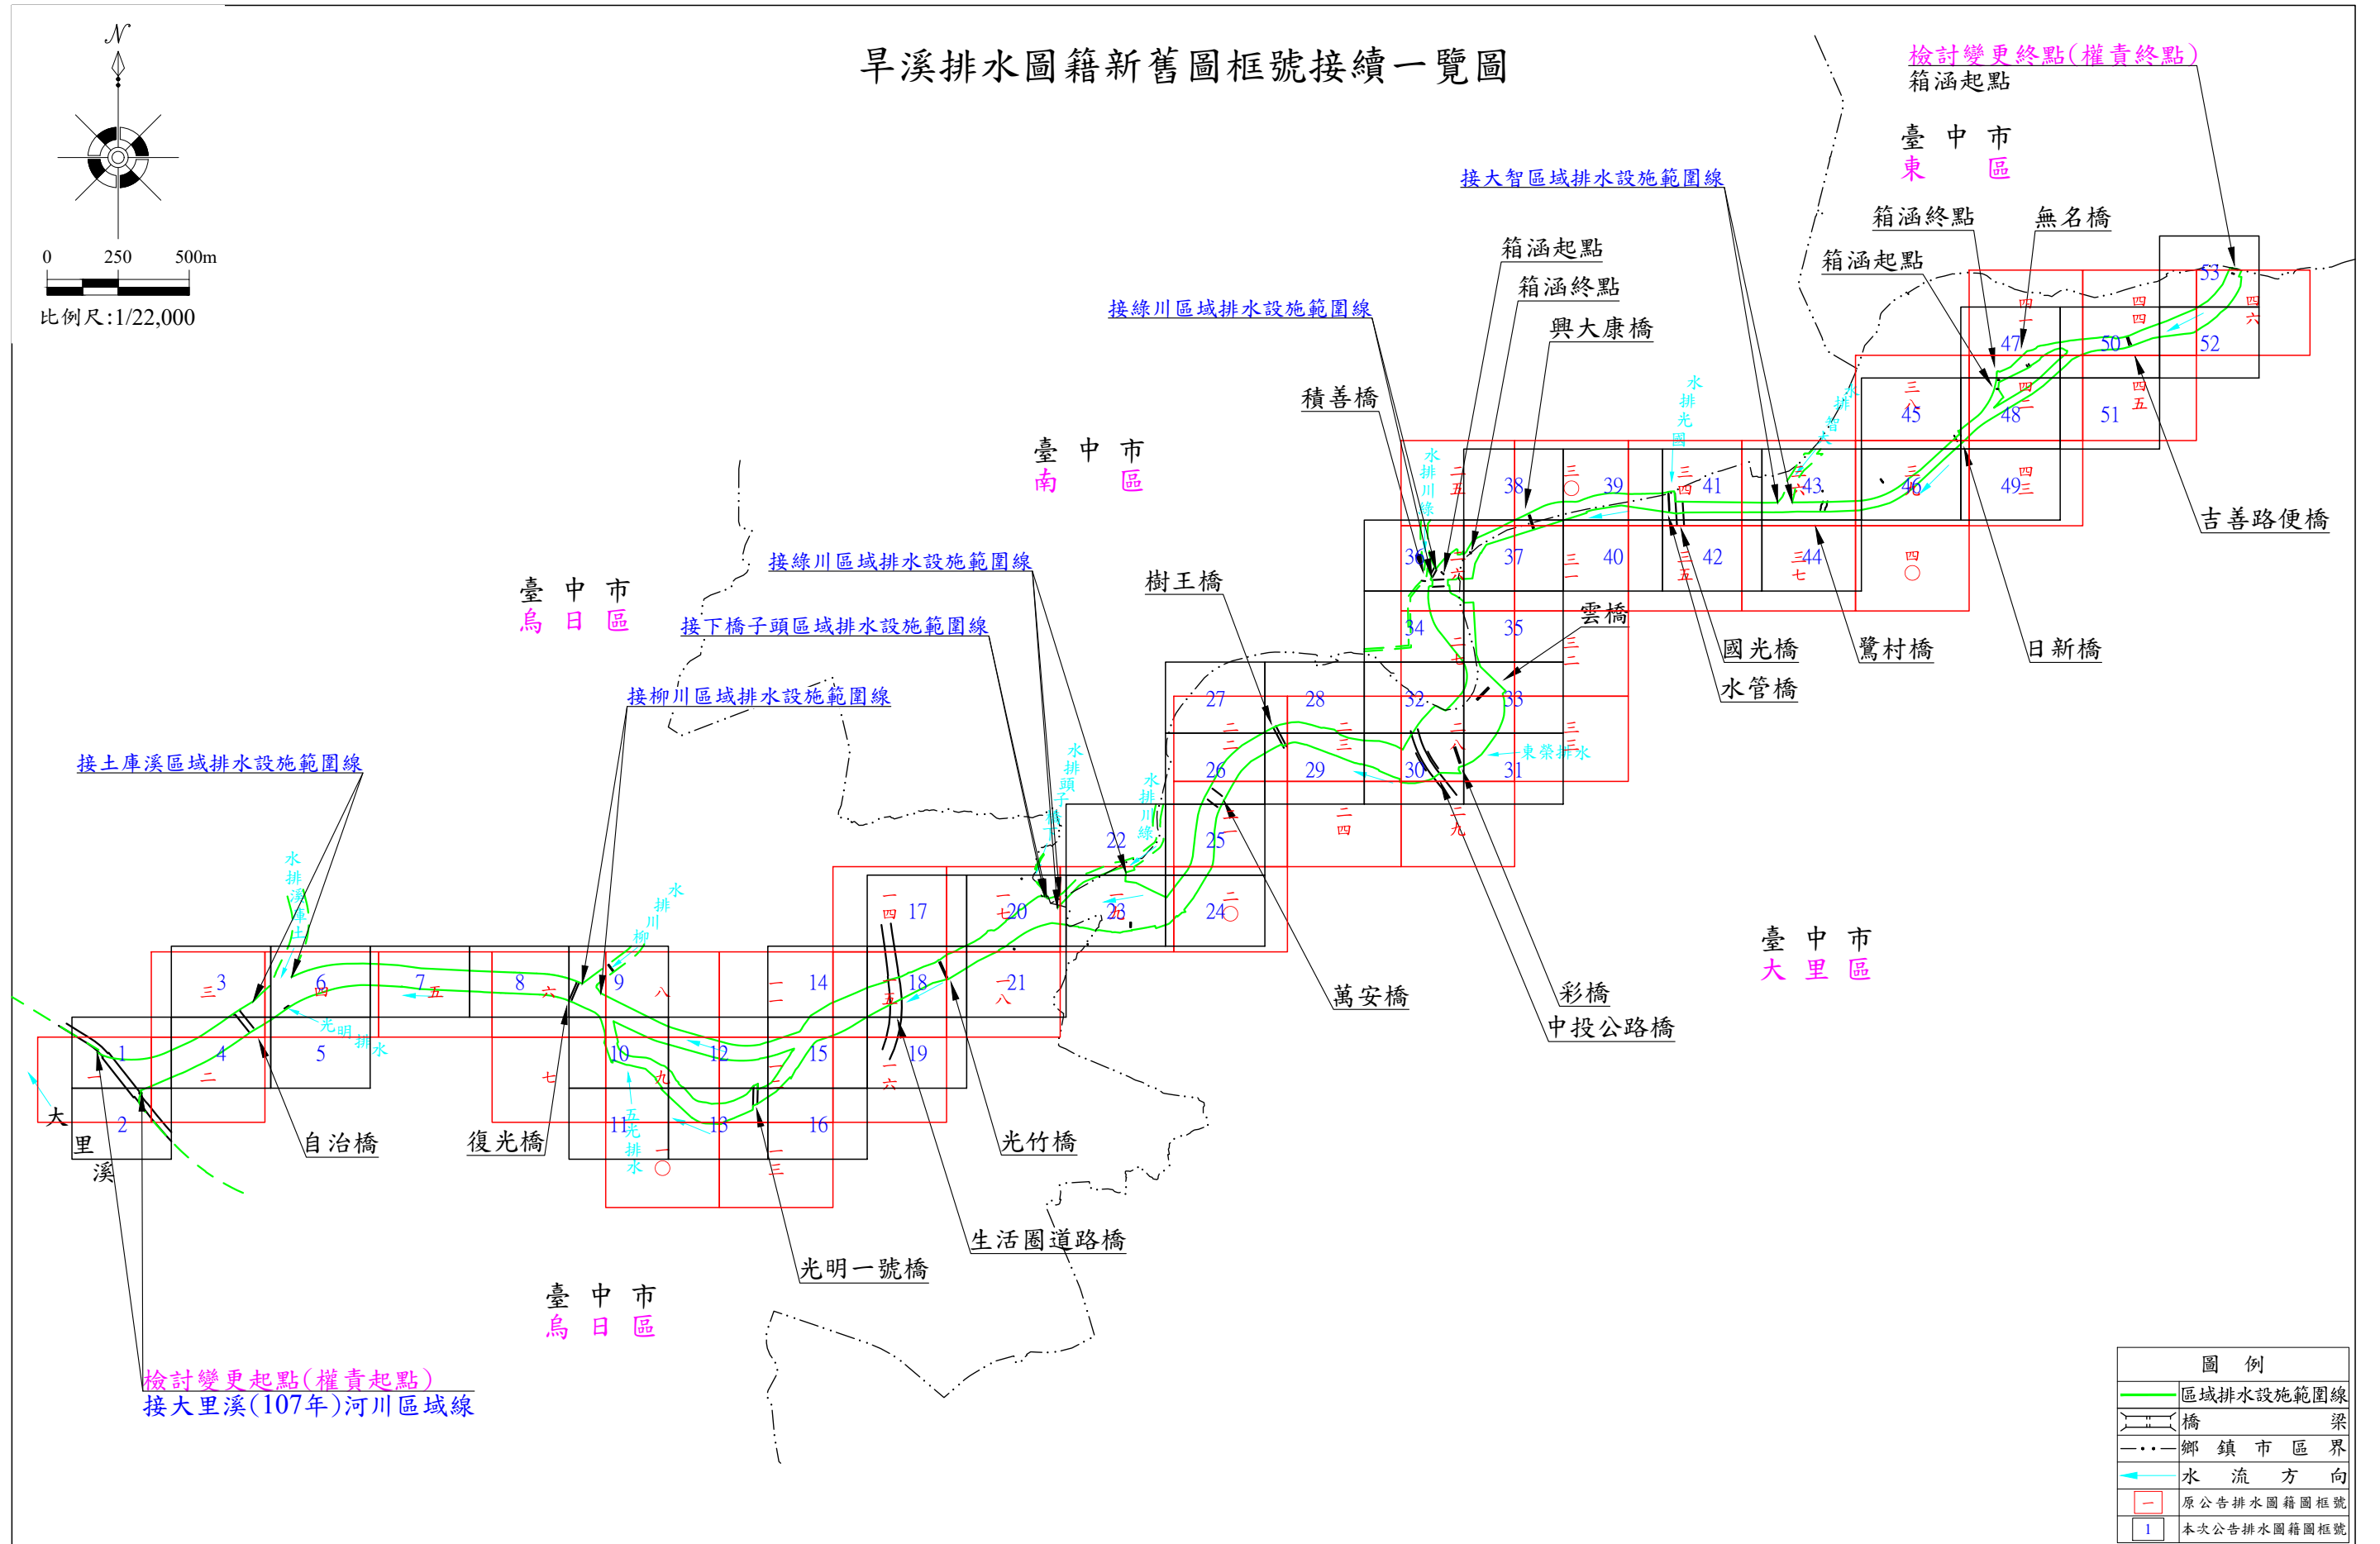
旱溪排水圖籍新舊圖框號接續一覽圖

N

0 250 500m
比例尺:1/22,000

檢討變更終點(權責終點)
箱涵起點

臺 中 市
東 區

接大智區域排水設施範圍線
箱涵終點
無名橋
箱涵起點
箱涵起點
箱涵終點
接綠川區域排水設施範圍線
興大康橋
積善橋

臺 中 市
南 區

接綠川區域排水設施範圍線
臺 中 市
烏 日 區
接下橋子頭區域排水設施範圍線
樹王橋
雲橋
接柳川區域排水設施範圍線
國光橋
鷺村橋
日新橋
水管橋
吉善路便橋
接土庫溪區域排水設施範圍線

臺 中 市
大 里 區

萬安橋
彩橋
中投公路橋
自治橋
復光橋
光竹橋
生活圈道路橋
光明一號橋

臺 中 市
烏 日 區

檢討變更起點(權責起點)
接大里溪(107年)河川區域線

大里溪

1 2 3 4 5 6 7 8 9 10 11 12 13 14 15 16 17 18 19 20 21 22 23 24 25 26 27 28 29 30 31 32 33 34 35 36 37 38 39 40 41 42 43 44 45 46 47 48 49 50 51 52 53

一 二 三 四 五 六 七 八 九 一〇 一一 一二 一三 一四 一五 一六 一七 一八 一九 二〇 二一 二二 二三 二四 二五 二六 二七 二八 二九 三〇 三一 三二 三三 三四 三五 三六 三七 三八 三九 四〇 四一 四二 四三 四四 四五 四六

土庫溪排水
光明排水
柳川排水
五光排水
下橋子頭排水
綠川排水
東榮排水
綠川排水
國光排水
大智排水

圖 例
區域排水設施範圍線
橋 梁
鄉 鎮 市 區 界
水 流 方 向
一 原公告排水圖籍圖框號
1 本次公告排水圖籍圖框號